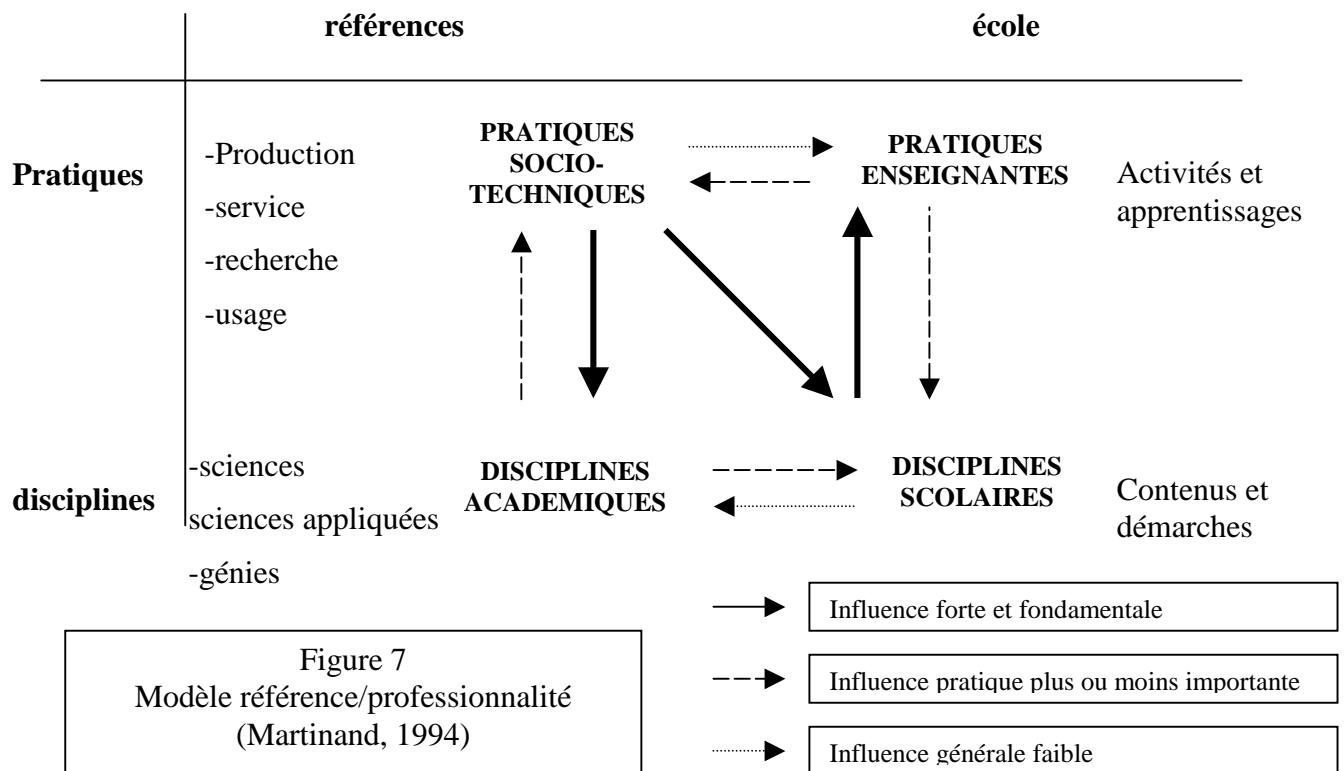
références

école

Pratiques

-Production

-service

-recherche

-usage

PRATIQUES SOCIO-TECHNIQUES

PRATIQUES ENSEIGNANTES

Activités et apprentissages

disciplines

-sciences

sciences appliquées

-génies

DISCIPLINES ACADEMIQUES

DISCIPLINES SCOLAIRES

Contenus et démarches

Influence forte et fondamentale

Influence pratique plus ou moins importante

Influence générale faible

Figure 7
Modèle référence/professionnalité
(Martinand, 1994)